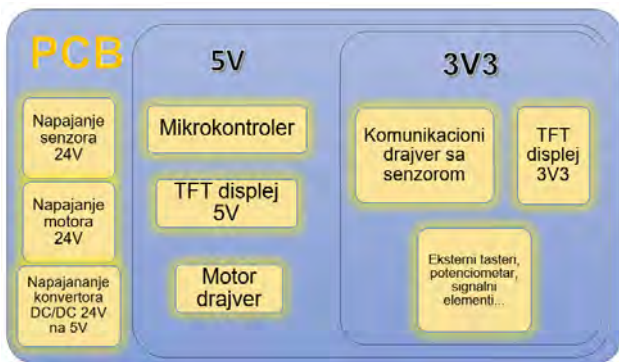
PCB

Napajanje senzora 24V

Napajanje motora 24V

Napajananje konvertora DC/DC 24V na 5V

5V

Mikrokontroler

TFT displej 5V

Motor drajver

3V3

Komunikacioni drajver sa senzorom

TFT displej 3V3

Eksterni tasteri, potenciometar, signalni elementi...